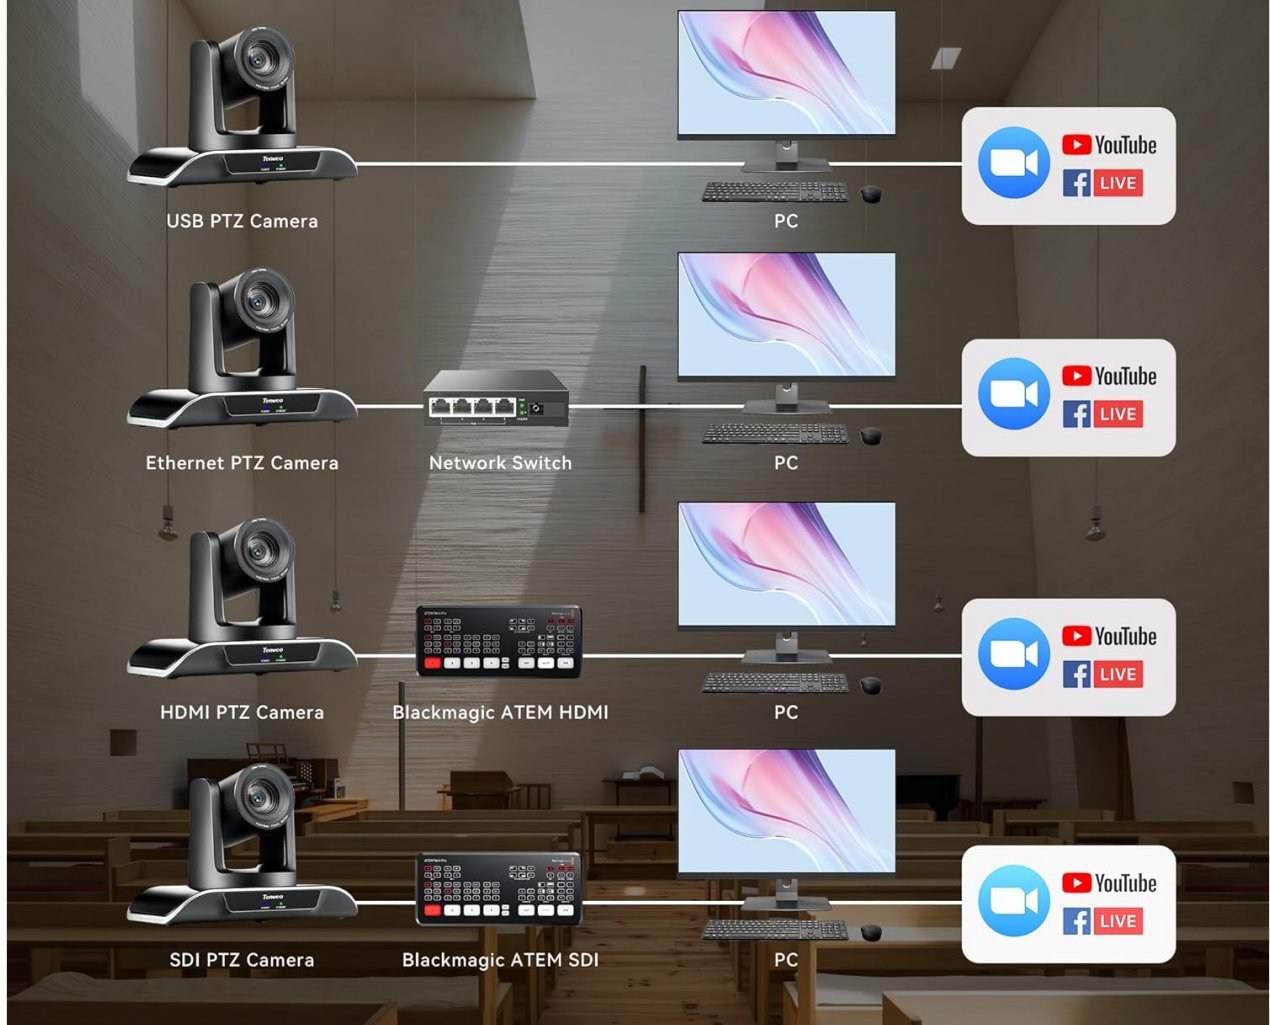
Tenveo

USB PTZ Camera

PC

YouTube

LIVE

Tenveo

Ethernet PTZ Camera

Network Switch

PC

YouTube

LIVE

Tenveo

HDMI PTZ Camera

Blackmagic ATEM HDMI

PC

YouTube

LIVE

Tenveo

SDI PTZ Camera

Blackmagic ATEM SDI

PC

YouTube

LIVE